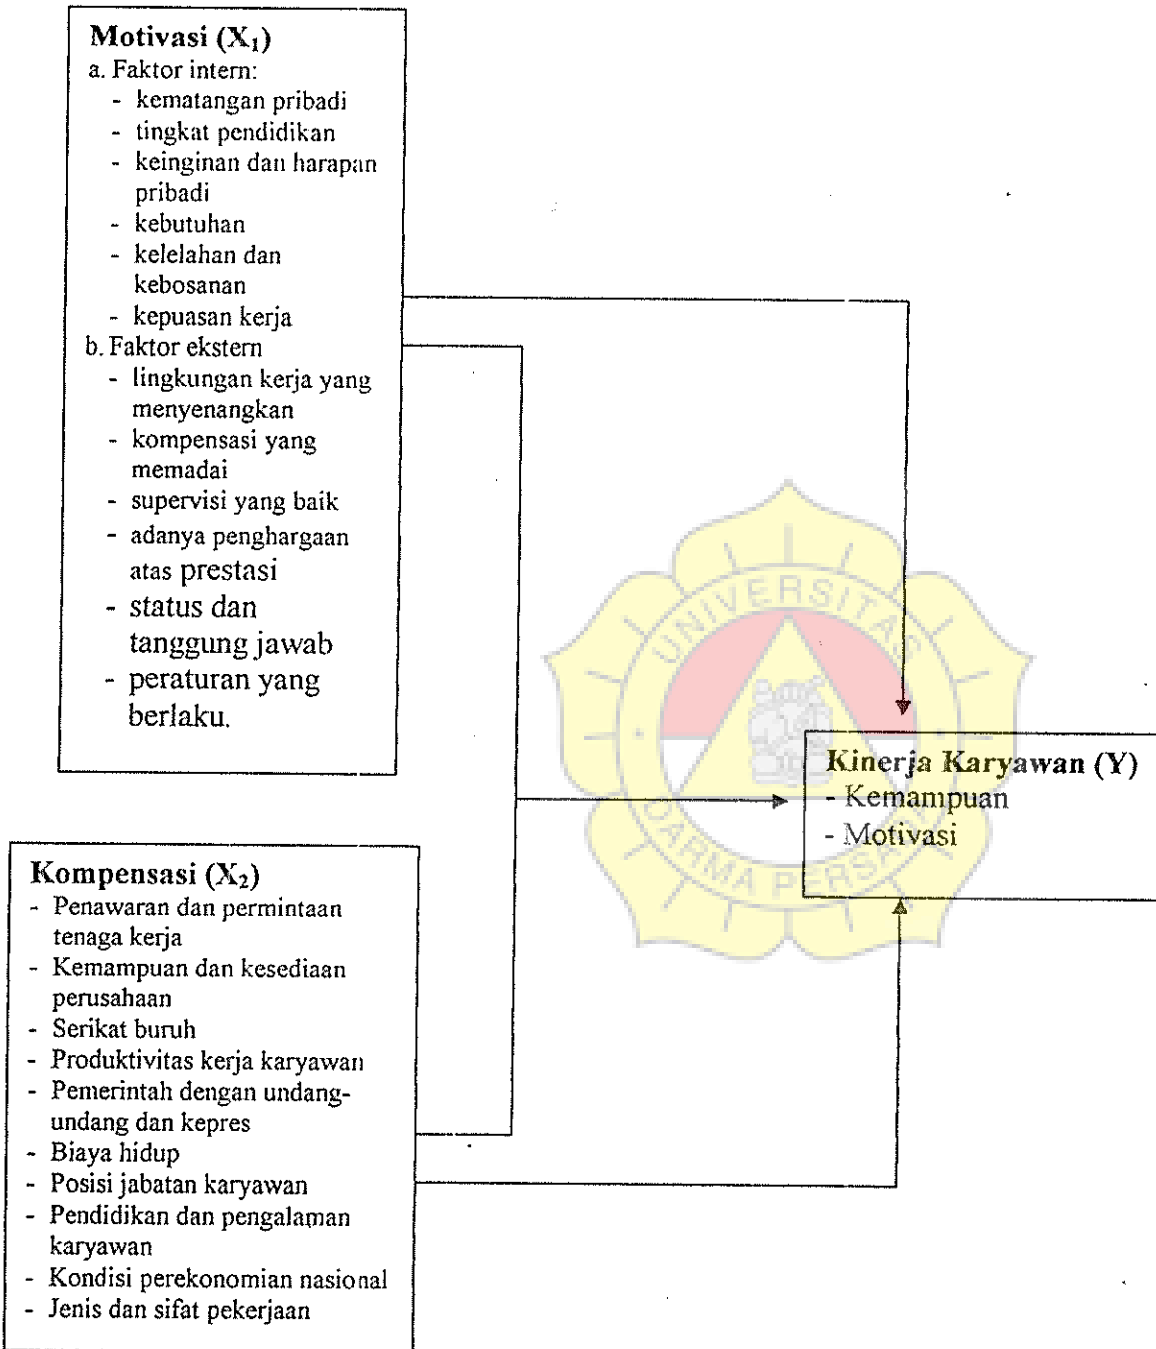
Motivasi ($X_1$)
a. Faktor intern:
- kematangan pribadi
- tingkat pendidikan
- keinginan dan harapan pribadi
- kebutuhan
- kelelahan dan kebosanan
- kepuasan kerja
b. Faktor ekstern
- lingkungan kerja yang menyenangkan
- kompensasi yang memadai
- supervisi yang baik
- adanya penghargaan atas prestasi
- status dan tanggung jawab
- peraturan yang berlaku.

Kinerja Karyawan (Y)
- Kemampuan
- Motivasi

Kompensasi ($X_2$)
- Penawaran dan permintaan tenaga kerja
- Kemampuan dan kesediaan perusahaan
- Serikat buruh
- Produktivitas kerja karyawan
- Pemerintah dengan undang-undang dan kepres
- Biaya hidup
- Posisi jabatan karyawan
- Pendidikan dan pengalaman karyawan
- Kondisi perekonomian nasional
- Jenis dan sifat pekerjaan

UNIVERSITAS DARMA PERSADA